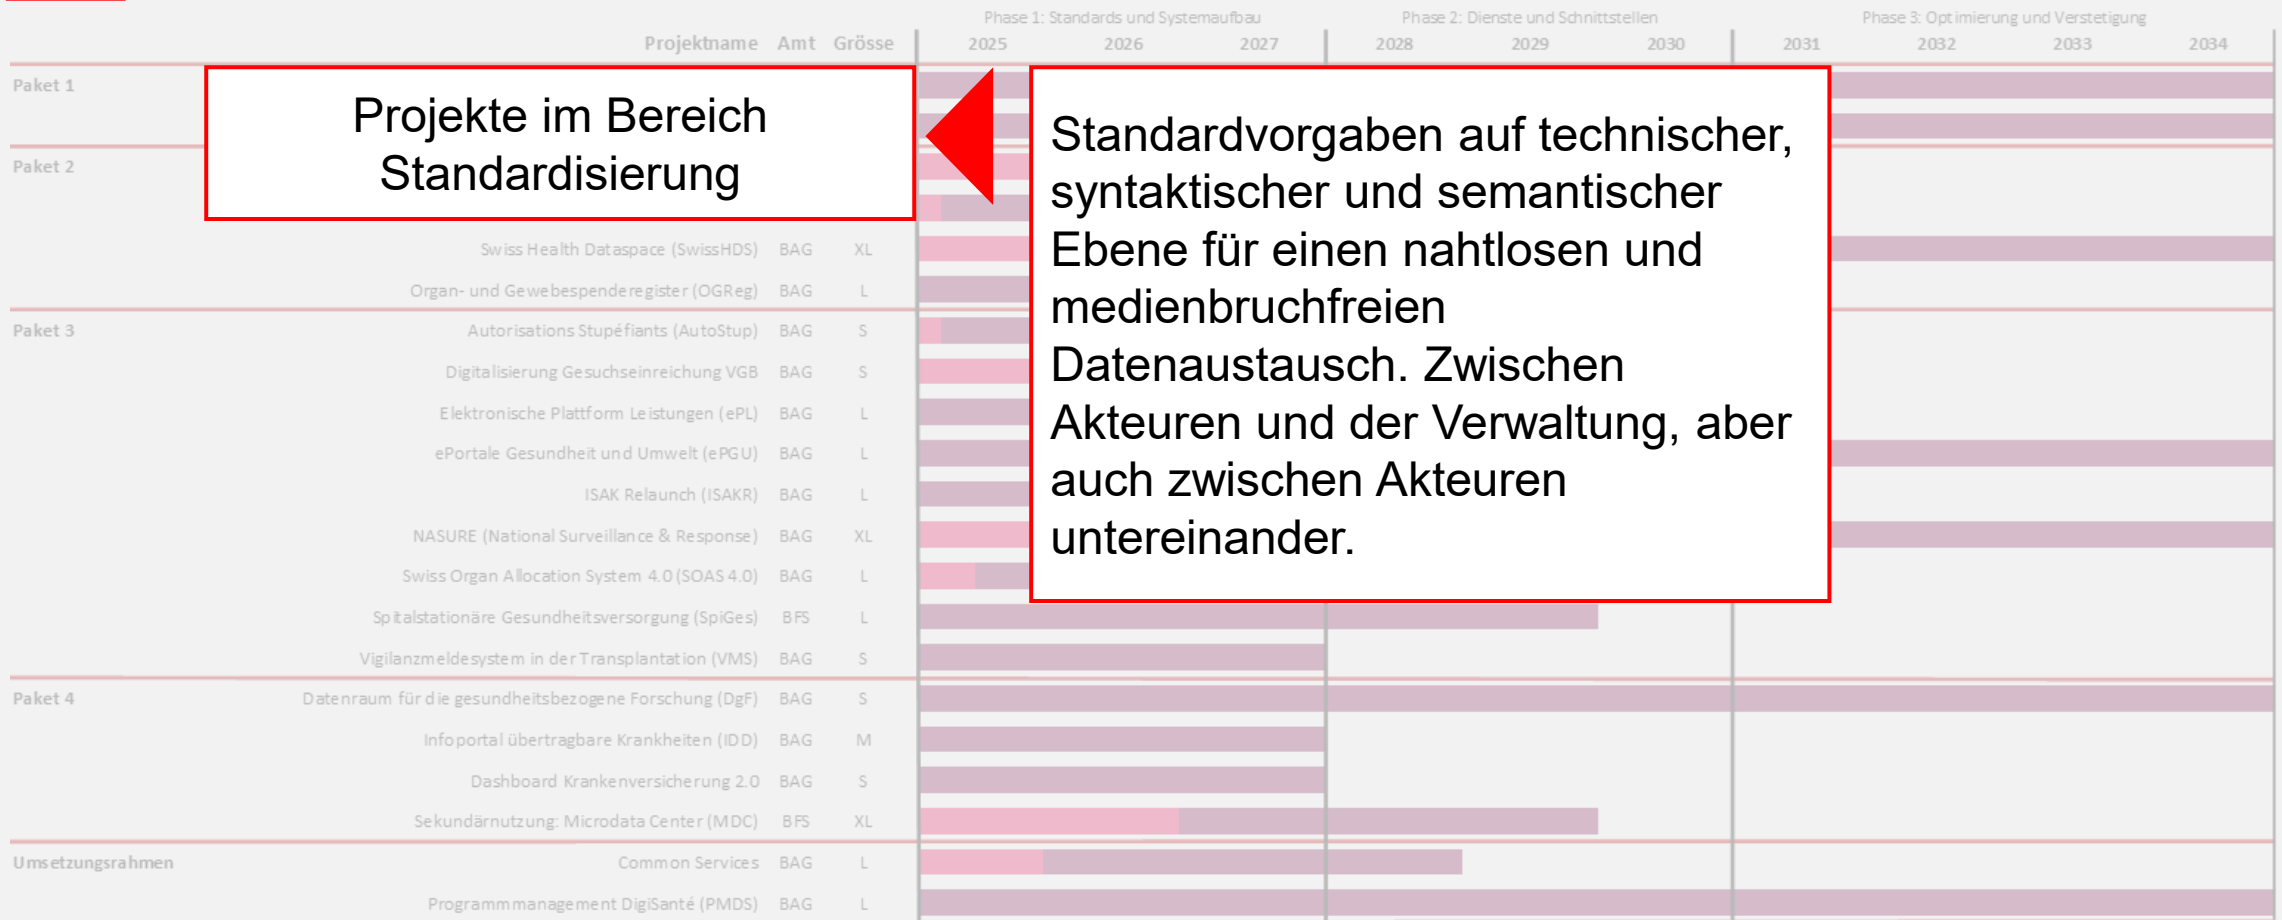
Phase 1: Standards und Systemaufbau

Phase 2: Dienste und Schnittstellen

Phase 3: Optimierung und Verstetigung

| Projektname | Amt | Grösse | 2025 | 2026 | 2027 | 2028 | 2029 | 2030 | 2031 | 2032 | 2033 | 2034 |
|---|---|---|---|---|---|---|---|---|---|---|---|---|
| Paket 1 | | | | | | | | | | | | |
| Paket 2 | | | | | | | | | | | | |
| Swiss Health Dataspace (SwissHDS) | BAG | XL | | | | | | | | | | |
| Organ- und Gewebespenderegister (OGReg) | BAG | L | | | | | | | | | | |
| Paket 3 Autorisations Stupéfiants (AutoStup) | BAG | S | | | | | | | | | | |
| Digitalisierung Gesuchseinreichung VGB | BAG | S | | | | | | | | | | |
| Elektronische Plattform Leistungen (ePL) | BAG | L | | | | | | | | | | |
| ePortale Gesundheit und Umwelt (ePGU) | BAG | L | | | | | | | | | | |
| ISAK Relaunch (ISAKR) | BAG | L | | | | | | | | | | |
| NASURE (National Surveillance & Response) | BAG | XL | | | | | | | | | | |
| Swiss Organ Allocation System 4.0 (SOAS 4.0) | BAG | L | | | | | | | | | | |
| Spitalstationäre Gesundheitsversorgung (SpiGes) | BFS | L | | | | | | | | | | |
| Vigilanzmeldesystem in der Transplantation (VMS) | BAG | S | | | | | | | | | | |
| Paket 4 Datenraum für die gesundheitsbezogene Forschung (DgF) | BAG | S | | | | | | | | | | |
| Infoportal übertragbare Krankheiten (IDD) | BAG | M | | | | | | | | | | |
| Dashboard Krankenversicherung 2.0 | BAG | S | | | | | | | | | | |
| Sekundärnutzung: Microdata Center (MDC) | BFS | XL | | | | | | | | | | |
| Umsetzungsrahmen Common Services | BAG | L | | | | | | | | | | |
| Programmmanagement DigiSanté (PMDS) | BAG | L | | | | | | | | | | |

Projekte im Bereich Standardisierung

Standardvorgaben auf technischer, syntaktischer und semantischer Ebene für einen nahtlosen und medienbruchfreien Datenaustausch. Zwischen Akteuren und der Verwaltung, aber auch zwischen Akteuren untereinander.